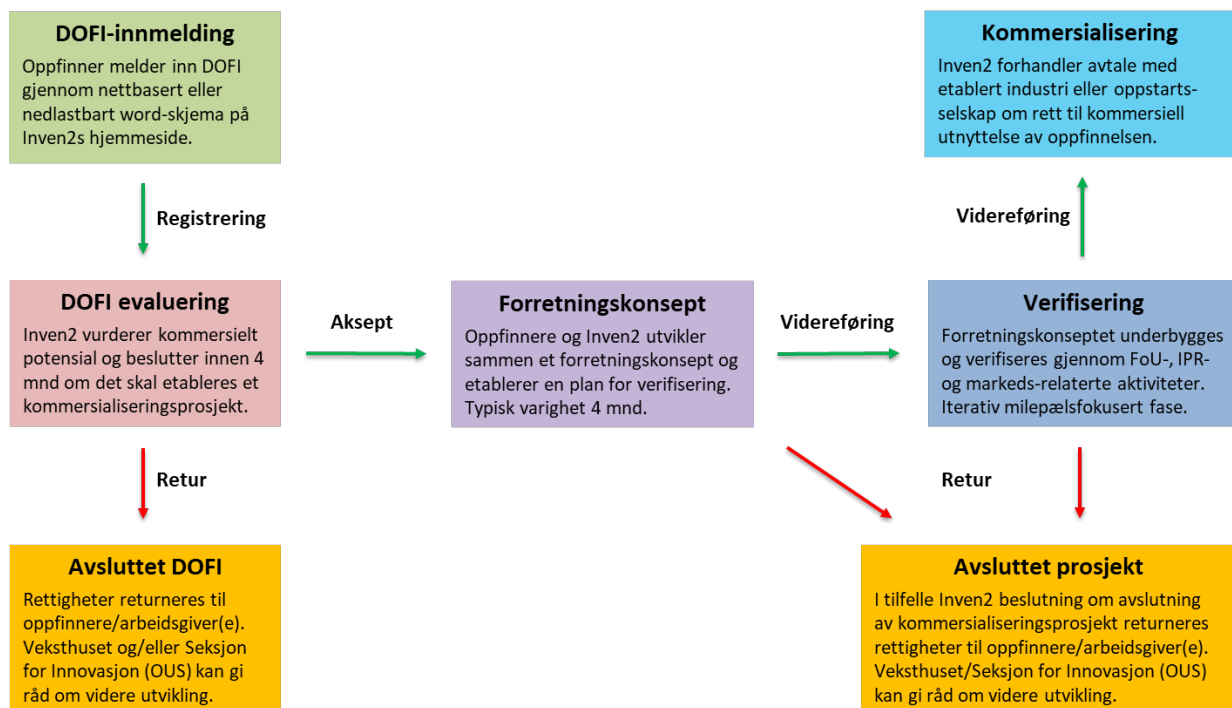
DOFI-innmelding
Oppfinner melder inn DOFI gjennom nettbasert eller nedlastbart word-skjema på Inven2s hjemmeside.

Registrering

DOFI evaluering
Inven2 vurderer kommersielt potensial og beslutter innen 4 mnd om det skal etableres et kommersialiseringsprosjekt.

Aksept

Retur

Avsluttet DOFI
Rettigheter returneres til oppfinnere/arbeidsgiver(e). Veksthuset og/eller Seksjon for Innovasjon (OUS) kan gi råd om videre utvikling.

Forretningskonsept
Oppfinnere og Inven2 utvikler sammen et forretningskonsept og etablerer en plan for verifisering. Typisk varighet 4 mnd.

Videreføring

Kommersialisering
Inven2 forhandler avtale med etablert industri eller oppstartsselskap om rett til kommersiell utnyttelse av oppfinnelsen.

Videreføring

Verifisering
Forretningskonseptet underbygges og verifiseres gjennom FoU-, IPR- og markeds-relaterte aktiviteter. Iterativ milepælsfokusert fase.

Retur

Avsluttet prosjekt
I tilfelle Inven2 beslutning om avslutning av kommersialiseringsprosjekt returneres rettigheter til oppfinnere/arbeidsgiver(e). Veksthuset/Seksjon for Innovasjon (OUS) kan gi råd om videre utvikling.